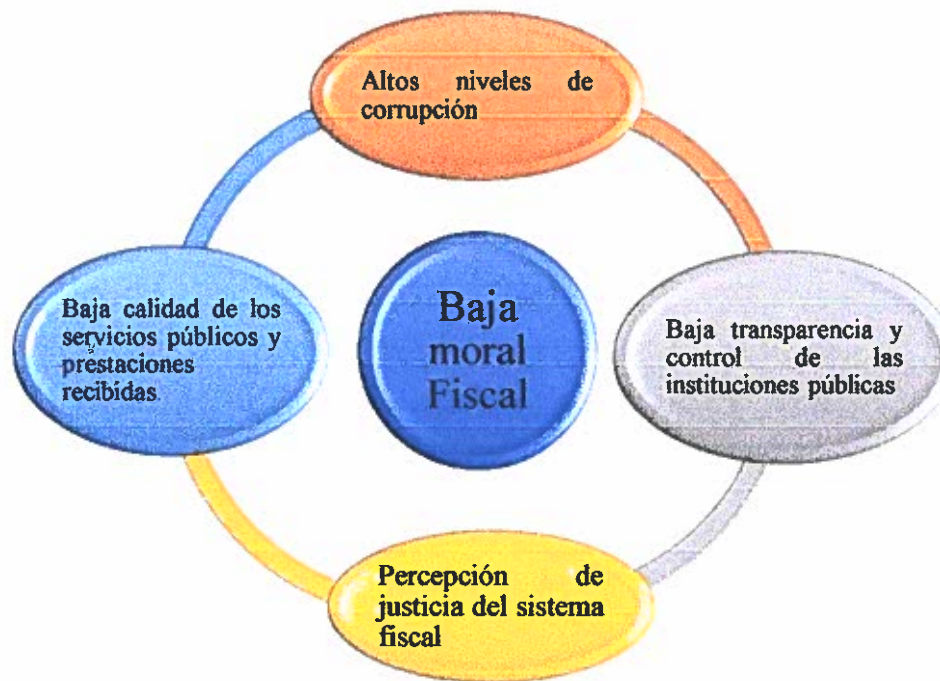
Altos niveles de corrupción

Baja calidad de los servicios públicos y prestaciones recibidas.

Baja moral Fiscal

Baja transparencia y control de las instituciones públicas

Percepción de justicia del sistema fiscal